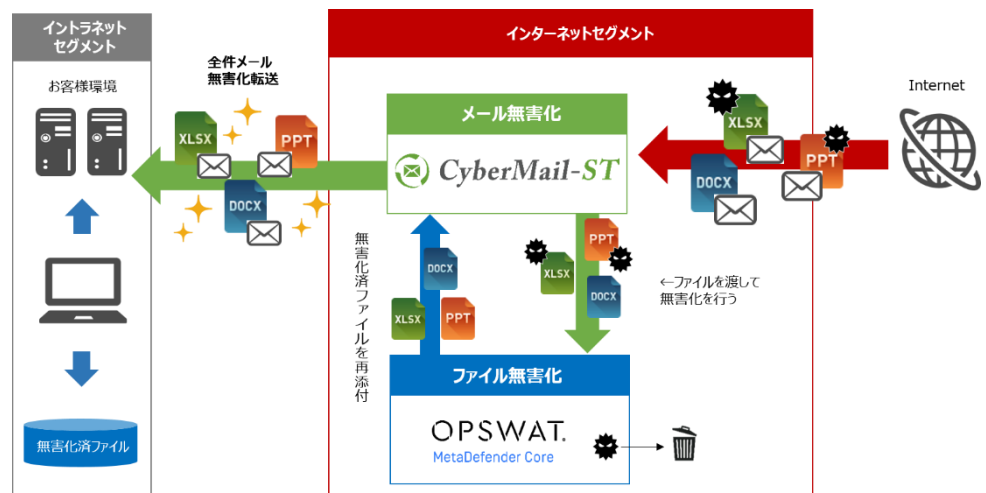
イントラネット
セグメント

インターネットセグメント

お客様環境

全件メール
無害化転送

メール無害化

CyberMail-ST

Internet

XLSX

PPT

DOCX

無害化済ファイルを再添付

←ファイルを渡して
無害化を行う

ファイル無害化

OPSWAT.
MetaDefender Core

無害化済ファイル